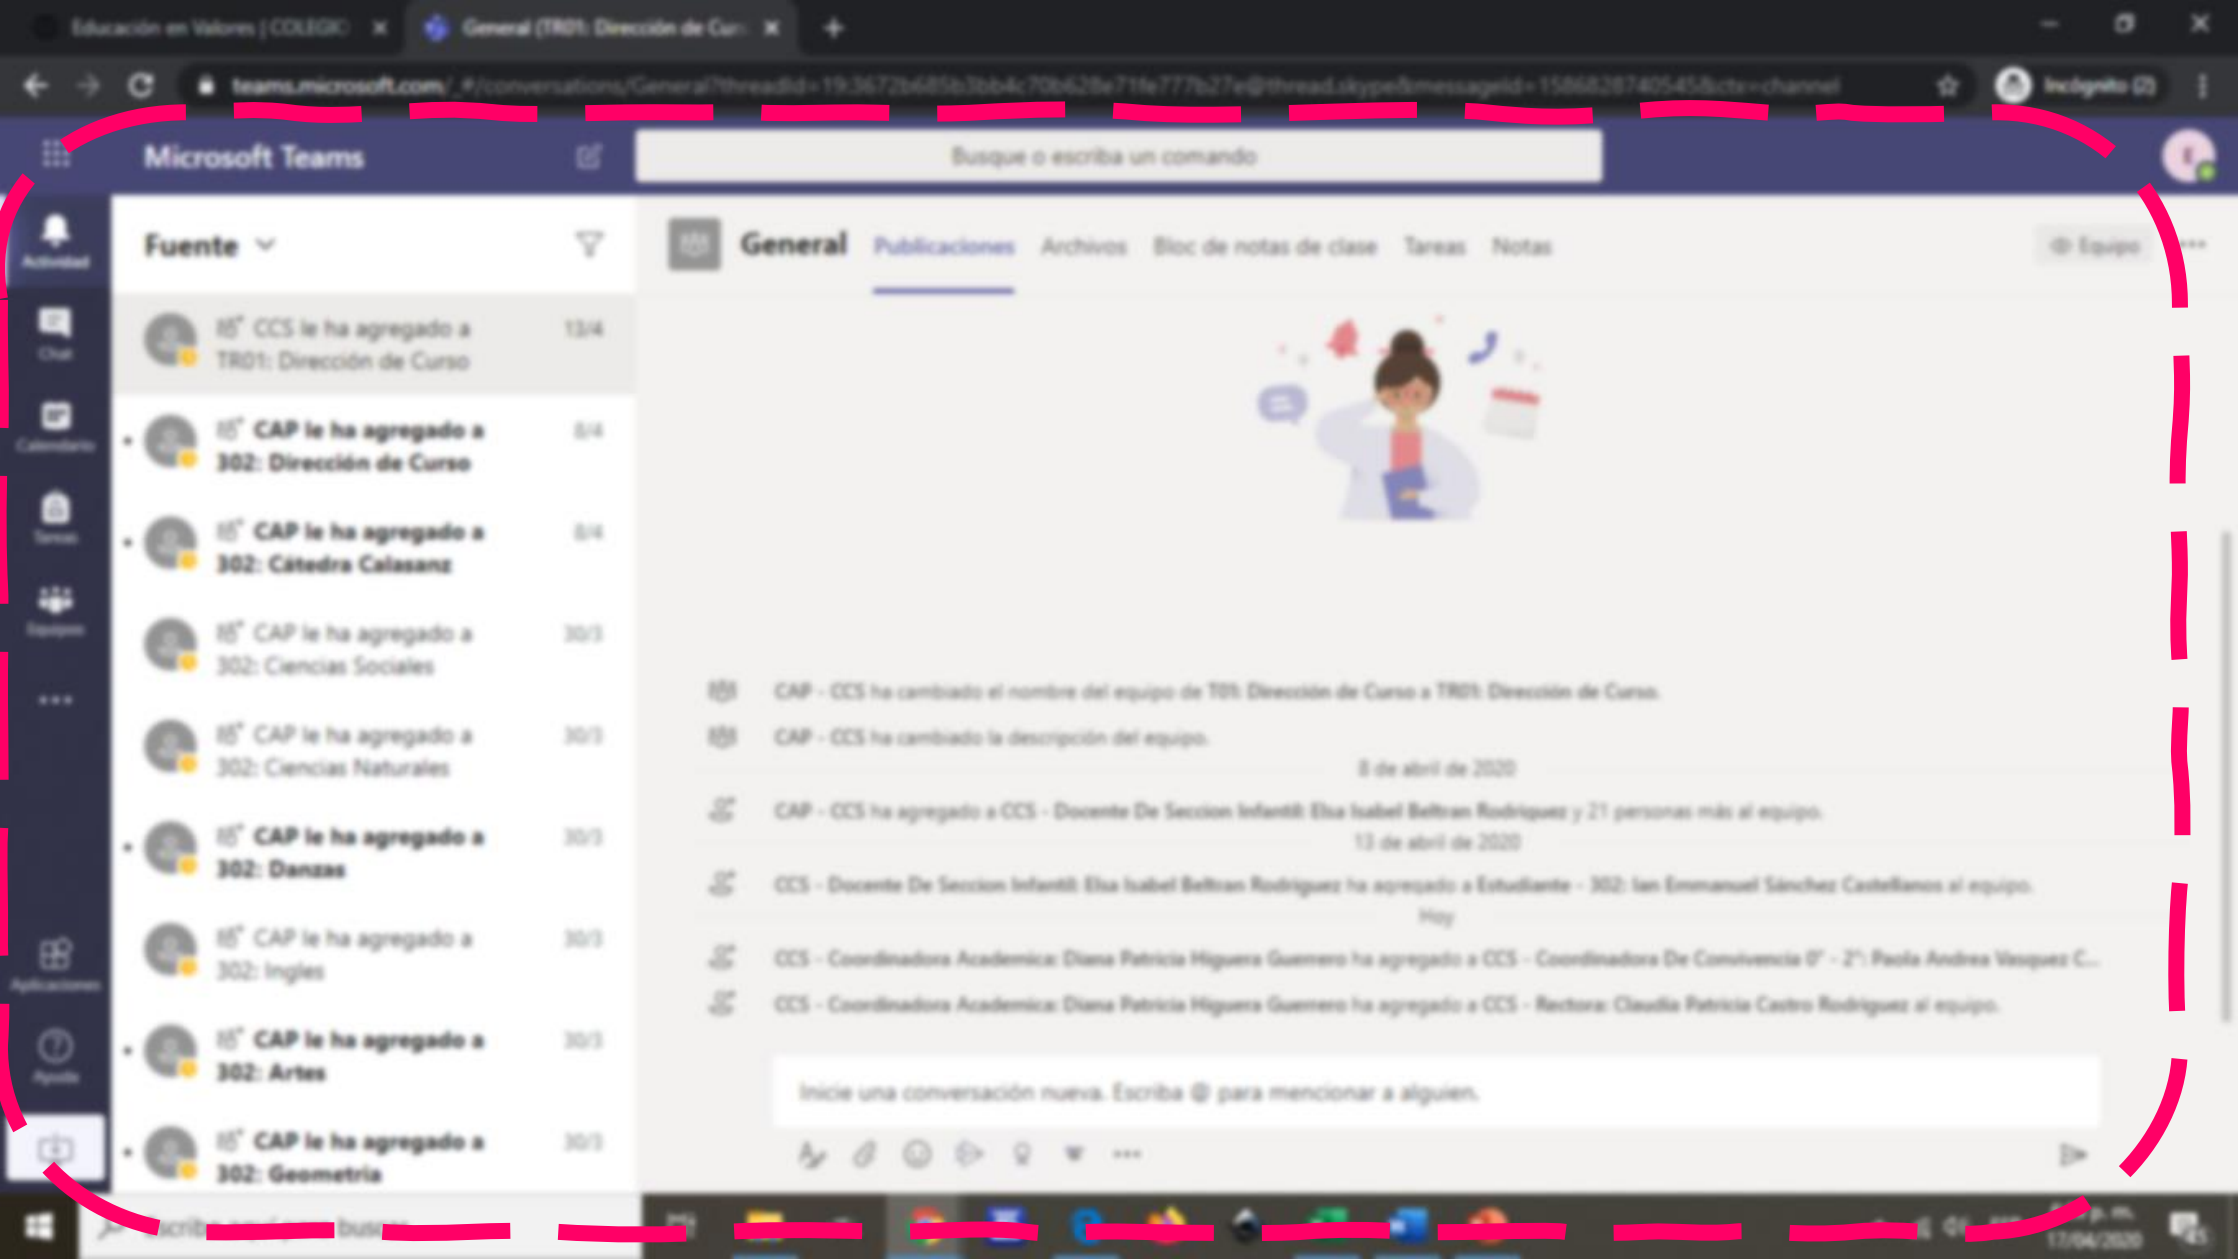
Educación en Valores | COLEGIO
General (TR01: Dirección de Curs
teams.microsoft.com/_#/conversations/General?threadId=19:3672b685b3bb4c70b628e71fe777b27e@thread.skype&messageId=1586828740545&ctx=channel
Incógnito (2)

Microsoft Teams
Busque o escriba un comando

Actividad
Chat
Calendario
Tareas
Equipos
...
Aplicaciones
Ayuda

Fuente

CCS le ha agregado a TR01: Dirección de Curso 13/4
CAP le ha agregado a 302: Dirección de Curso 8/4
CAP le ha agregado a 302: Cátedra Calasanz 8/4
CAP le ha agregado a 302: Ciencias Sociales 30/3
CAP le ha agregado a 302: Ciencias Naturales 30/3
CAP le ha agregado a 302: Danzas 30/3
CAP le ha agregado a 302: Ingles 30/3
CAP le ha agregado a 302: Artes 30/3
CAP le ha agregado a 302: Geometria 30/3

General Publicaciones Archivos Bloc de notas de clase Tareas Notas
Equipo

CAP - CCS ha cambiado el nombre del equipo de T01: Dirección de Curso a TR01: Dirección de Curso.
CAP - CCS ha cambiado la descripción del equipo.
8 de abril de 2020
CAP - CCS ha agregado a CCS - Docente De Seccion Infantil: Elsa Isabel Beltran Rodriguez y 21 personas más al equipo.
13 de abril de 2020
CCS - Docente De Seccion Infantil: Elsa Isabel Beltran Rodriguez ha agregado a Estudiante - 302: Ian Emmanuel Sánchez Castellanos al equipo.
Hoy
CCS - Coordinadora Academica: Diana Patricia Higuera Guerrero ha agregado a CCS - Coordinadora De Convivencia 0° - 2°: Paola Andrea Vasquez C...
CCS - Coordinadora Academica: Diana Patricia Higuera Guerrero ha agregado a CCS - Rectora: Claudia Patricia Castro Rodriguez al equipo.

Inicie una conversación nueva. Escriba @ para mencionar a alguien.

Escriba aquí para buscar
17/04/2020